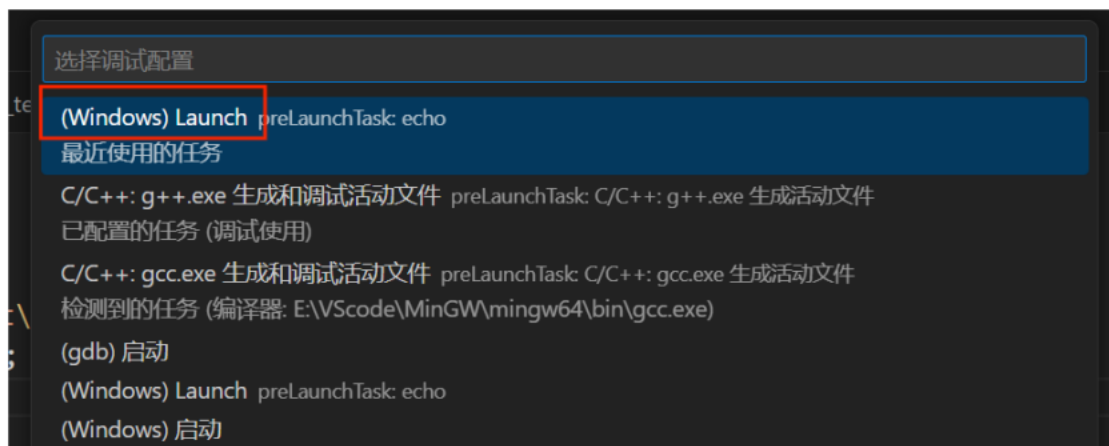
选择调试配置

(Windows) Launch preLaunchTask: echo
最近使用的任务

C/C++: g++.exe 生成和调试活动文件 preLaunchTask: C/C++: g++.exe 生成活动文件
已配置的任务 (调试使用)

C/C++: gcc.exe 生成和调试活动文件 preLaunchTask: C/C++: gcc.exe 生成活动文件
检测到的任务 (编译器: E:\VScode\MinGW\mingw64\bin\gcc.exe)

(gdb) 启动

(Windows) Launch preLaunchTask: echo

(Windows) 启动